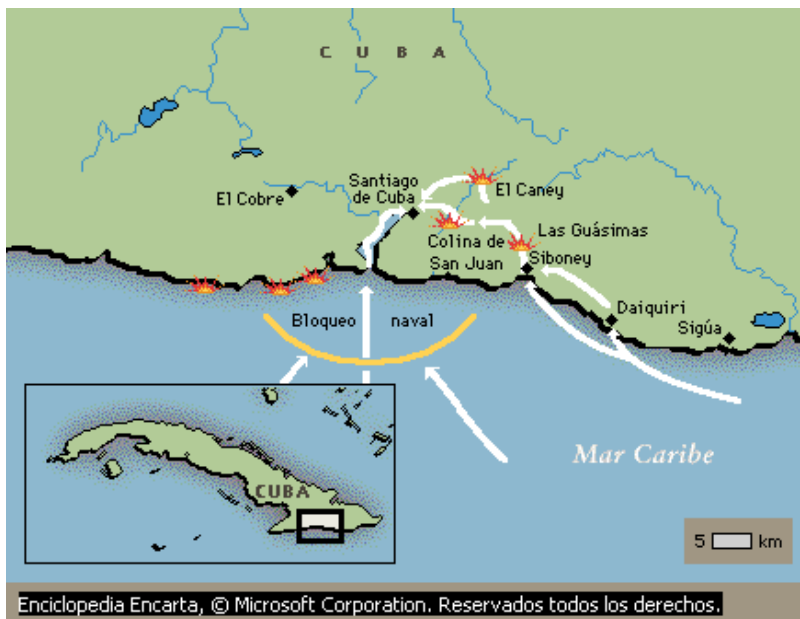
C U B A

El Cobre

Santiago de Cuba

El Caney

Las Guásimas

Colina de San Juan

Siboney

Daiquiri

Sigúa

Bloqueo naval

CUBA

Mar Caribe

5 km

Enciclopedia Encarta, © Microsoft Corporation. Reservados todos los derechos.